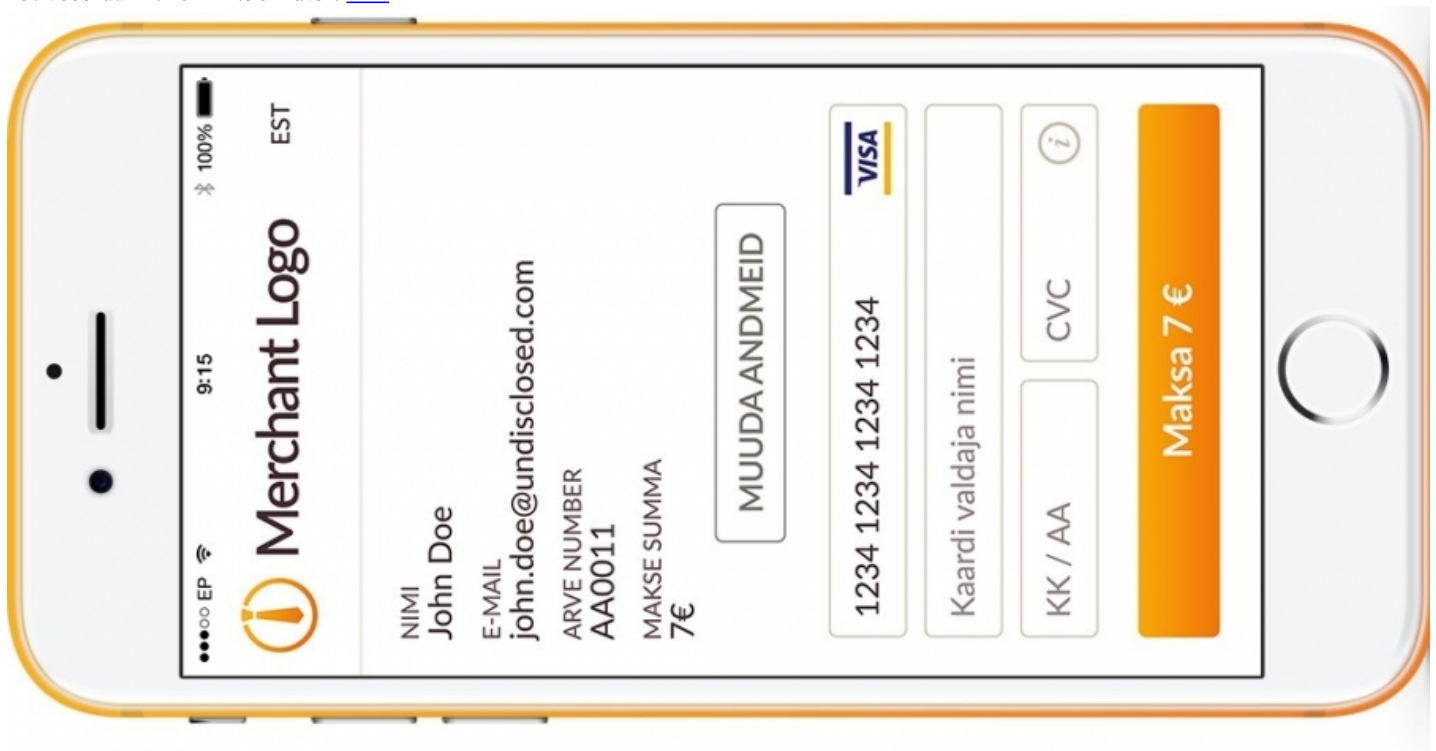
●●●○○ EP 9:15 100% EST

Merchant Logo

NIMI
John Doe

E-MAIL
john.doe@undisclosed.com

ARVE NUMBER
AA0011

MAKSE SUMMA
7€

MUUDA ANDMEID

1234 1234 1234 1234 VISA

Kaardi valdaja nimi

KK / AA

CVC

i

Maksa 7 €